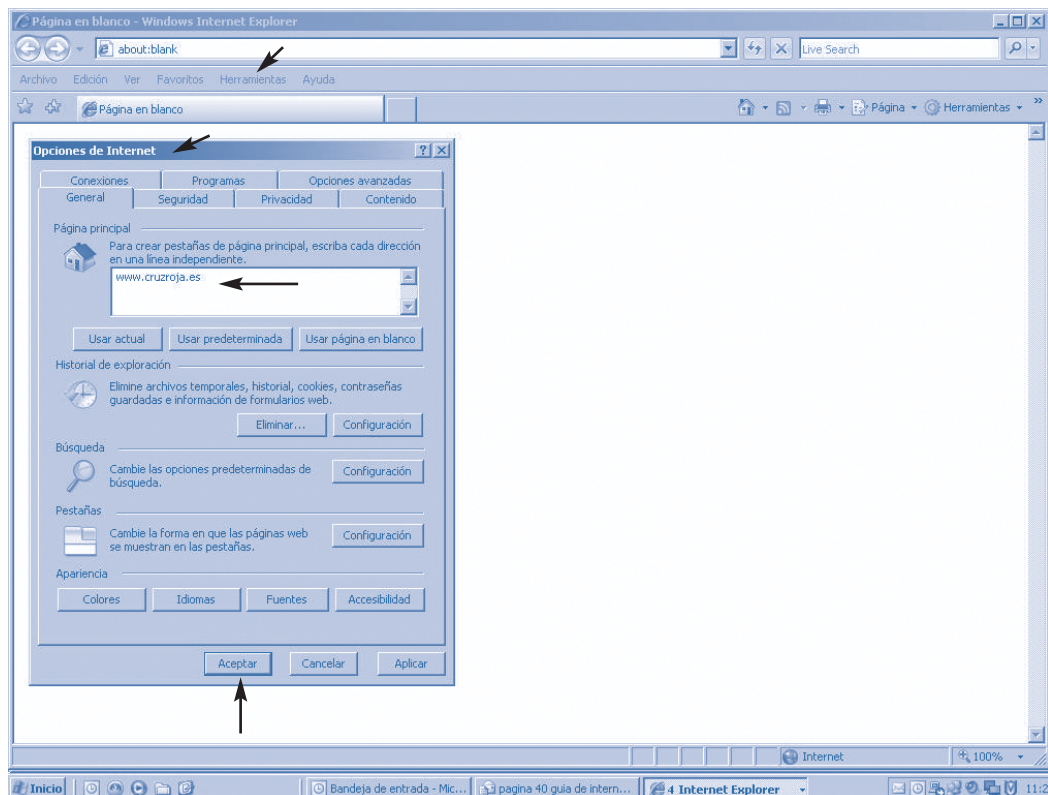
Página en blanco - Windows Internet Explorer

about:blank

Live Search

Archivo Edición Ver Favoritos Herramientas Ayuda

Página en blanco

Página Herramientas

Opciones de Internet

Conexiones Programas Opciones avanzadas
General Seguridad Privacidad Contenido

Página principal

Para crear pestañas de página principal, escriba cada dirección en una línea independiente.

www.cruzroja.es

Usar actual Usar predeterminada Usar página en blanco

Historial de exploración

Elimine archivos temporales, historial, cookies, contraseñas guardadas e información de formularios web.

Eliminar... Configuración

Búsqueda

Cambie las opciones predeterminadas de búsqueda.

Configuración

Pestañas

Cambie la forma en que las páginas web se muestran en las pestañas.

Configuración

Apariencia

Colores Idiomas Fuentes Accesibilidad

Aceptar Cancelar Aplicar

Internet

100%

Inicio

Bandeja de entrada - Mic...

pagina 40 guia de intern...

4 Internet Explorer

11:2